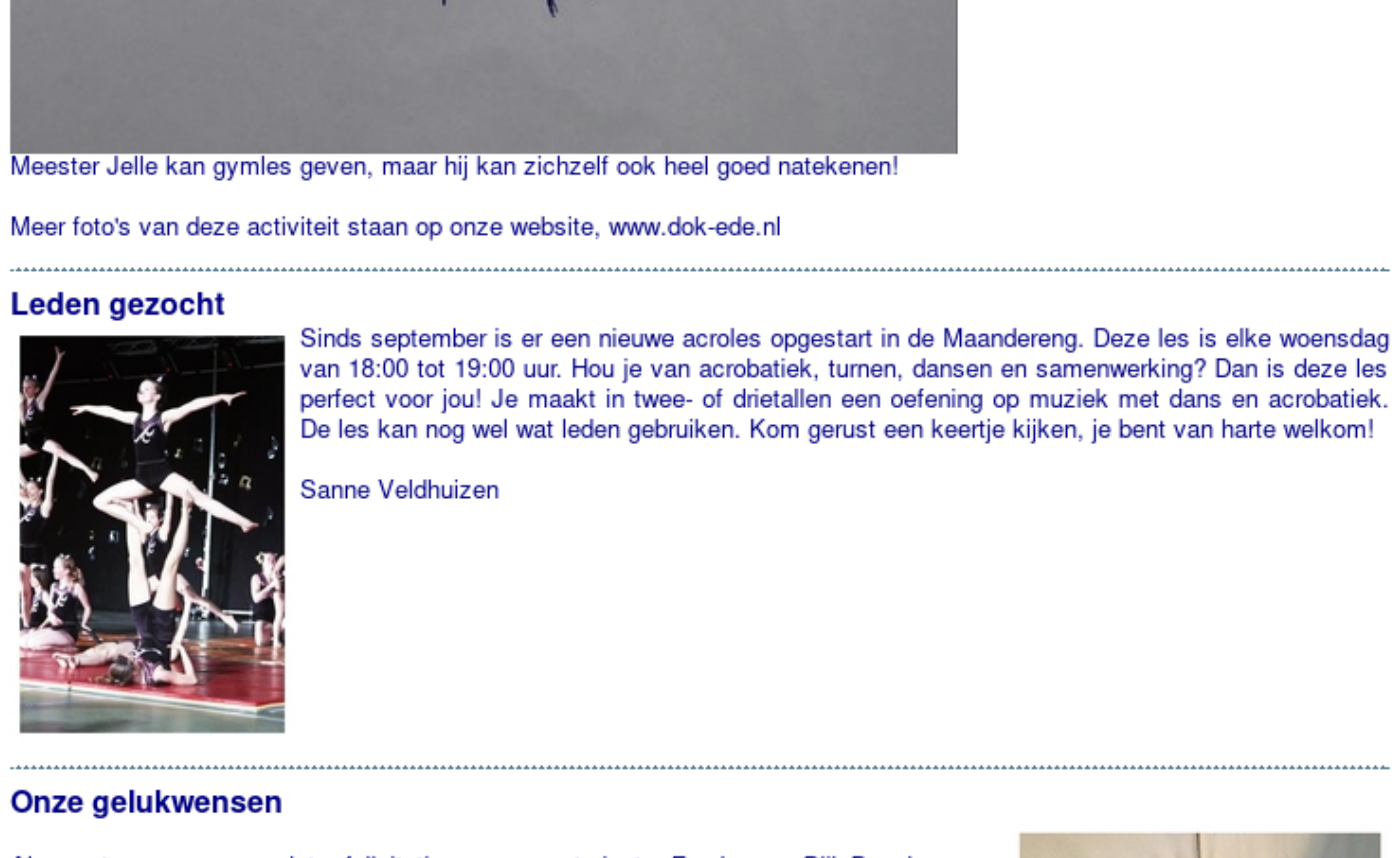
Meester Jelle kan gymles geven, maar hij kan zichzelf ook heel goed natekenen!

Meer foto's van deze activiteit staan op onze website, www.dok-ede.nl

Leden gezocht

Sinds september is er een nieuwe acroles opgestart in de Maandereng. Deze les is elke woensdag van 18:00 tot 19:00 uur. Hou je van acrobatiek, turnen, dansen en samenwerking? Dan is deze les perfect voor jou! Je maakt in twee- of drietallen een oefening op muziek met dans en acrobatiek. De les kan nog wel wat leden gebruiken. Kom gerust een keertje kijken, je bent van harte welkom!

Sanne Veldhuizen

Onze gelukwensen

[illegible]